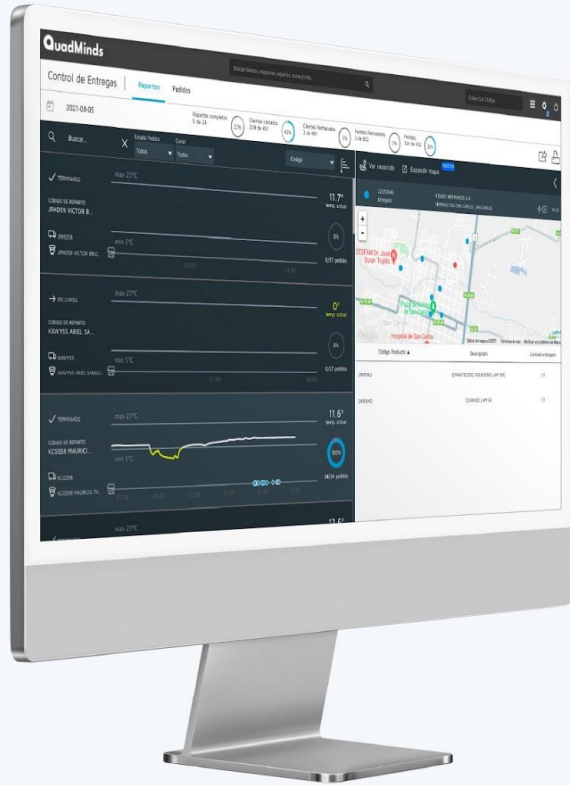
QuadMinds

Control de Entregas | Repartos Pedidos

2021-08-05

Buscar...

Estado Pedido Todos

Canal Todos

Código

TERMINADO

max 27°C

11.7°

temp. actual

CODIGO DE REPARTO JRH059 VICTOR B...

min 5°C

JRH059 VICTOR BRO...

0/17 pedidos

EN CURSO

max 27°C

0°

temp. actual

CODIGO DE REPARTO KBW193 ARIEL SA...

min 5°C

KBW193 ARIEL SANSO...

0/17 pedidos

TERMINADO

max 27°C

11.6°

temp. actual

CODIGO DE REPARTO KCG558 MAURICI...

min 5°C

KCG558 MAURICIO TA...

100%

34/34 pedidos

max 27°C

12.6°

Ver recorrido

Expandir mapa

Entregado

Código Producto

Descripción

Cantidad entregada

Hospital de San Carlos

Plaza San Carlos

San José Sucre Trujillo

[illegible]